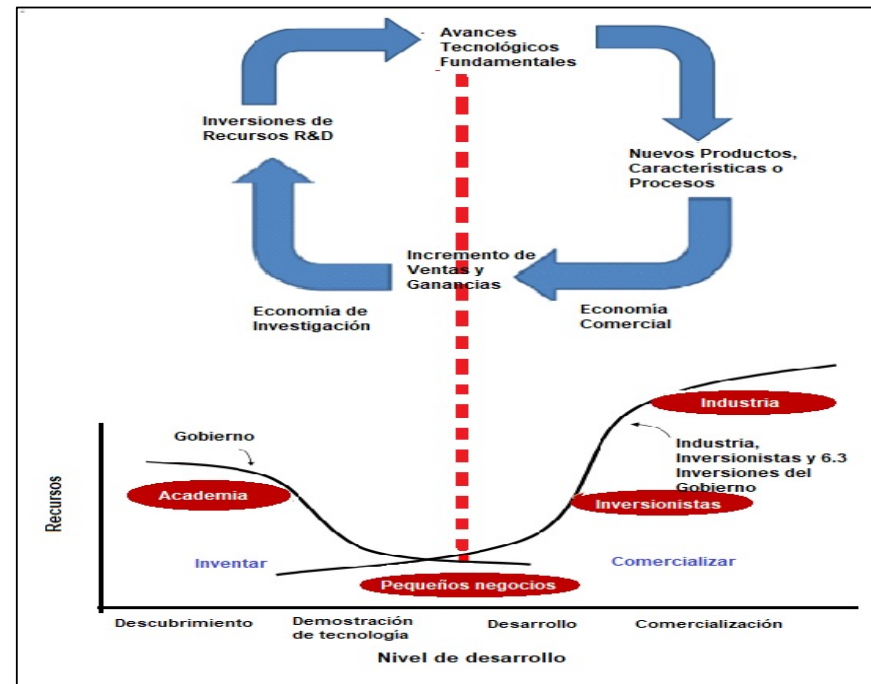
Avances Tecnológicos Fundamentales

Inversiones de Recursos R&D

Nuevos Productos, Características o Procesos

Incremento de Ventas y Ganancias

Economía de Investigación

Economía Comercial

Industria

Gobierno

Industria, Inversionistas y 6.3 Inversiones del Gobierno

Academia

Recursos

Inversionistas

Inventar

Comercializar

Pequeños negocios

Descubrimiento

Demostración de tecnología

Desarrollo

Comercialización

Nivel de desarrollo